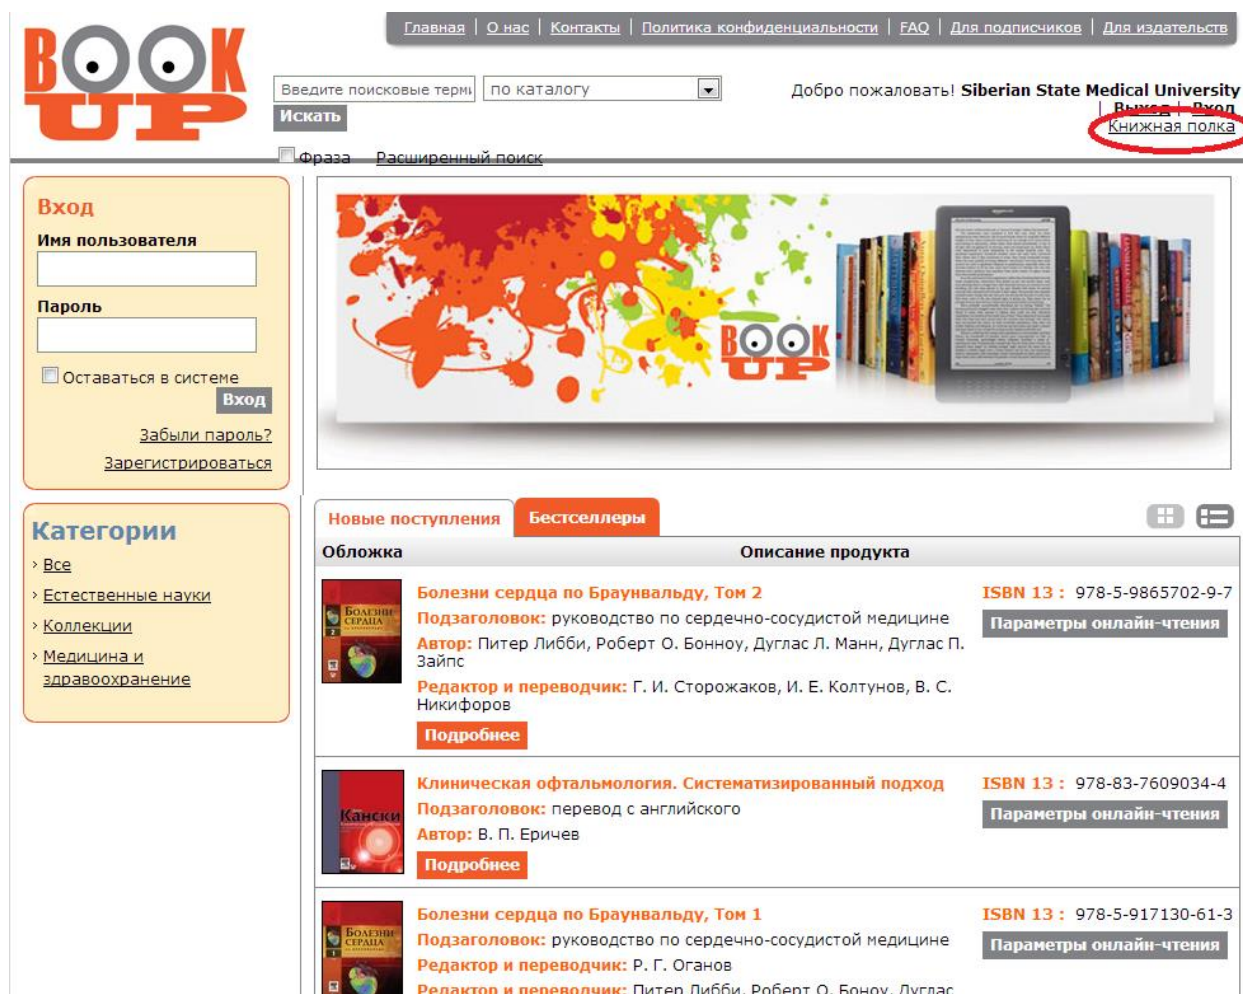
BOOK UP

Главная | О нас | Контакты | Политика конфиденциальности | FAQ | Для подписчиков | Для издательств

Введите поисковые терми | по каталогу

Искать

Фраза Расширенный поиск

Добро пожаловать! Siberian State Medical University

| Выход | Вход

Книжная полка

Вход

Имя пользователя

Пароль

Оставаться в системе

Вход

Забыли пароль?

Зарегистрироваться

Категории

› Все

› Естественные науки

› Коллекции

› Медицина и здравоохранение

BOOK UP

Новые поступления | Бестселлеры

| Обложка | Описание продукта |
|---|---|
| БОЛЕЗНИ СЕРДЦА | Болезни сердца по Браунвальду, Том 2<br>Подзаголовок: руководство по сердечно-сосудистой медицине<br>Автор: Питер Либби, Роберт О. Бонноу, Дуглас Л. Манн, Дуглас П. Зайпс<br>Редактор и переводчик: Г. И. Сторожаков, И. Е. Колтунов, В. С. Никифоров<br>Подробнее<br>ISBN 13 : 978-5-9865702-9-7<br>Параметры онлайн-чтения |
| Кански | Клиническая офтальмология. Систематизированный подход<br>Подзаголовок: перевод с английского<br>Автор: В. П. Еричев<br>Подробнее<br>ISBN 13 : 978-83-7609034-4<br>Параметры онлайн-чтения |
| БОЛЕЗНИ СЕРДЦА | Болезни сердца по Браунвальду, Том 1<br>Подзаголовок: руководство по сердечно-сосудистой медицине<br>Редактор и переводчик: Р. Г. Оганов<br>Редактор и переводчик: Питер Либби, Роберт О. Бонноу, Дуглас<br>ISBN 13 : 978-5-917130-61-3<br>Параметры онлайн-чтения |